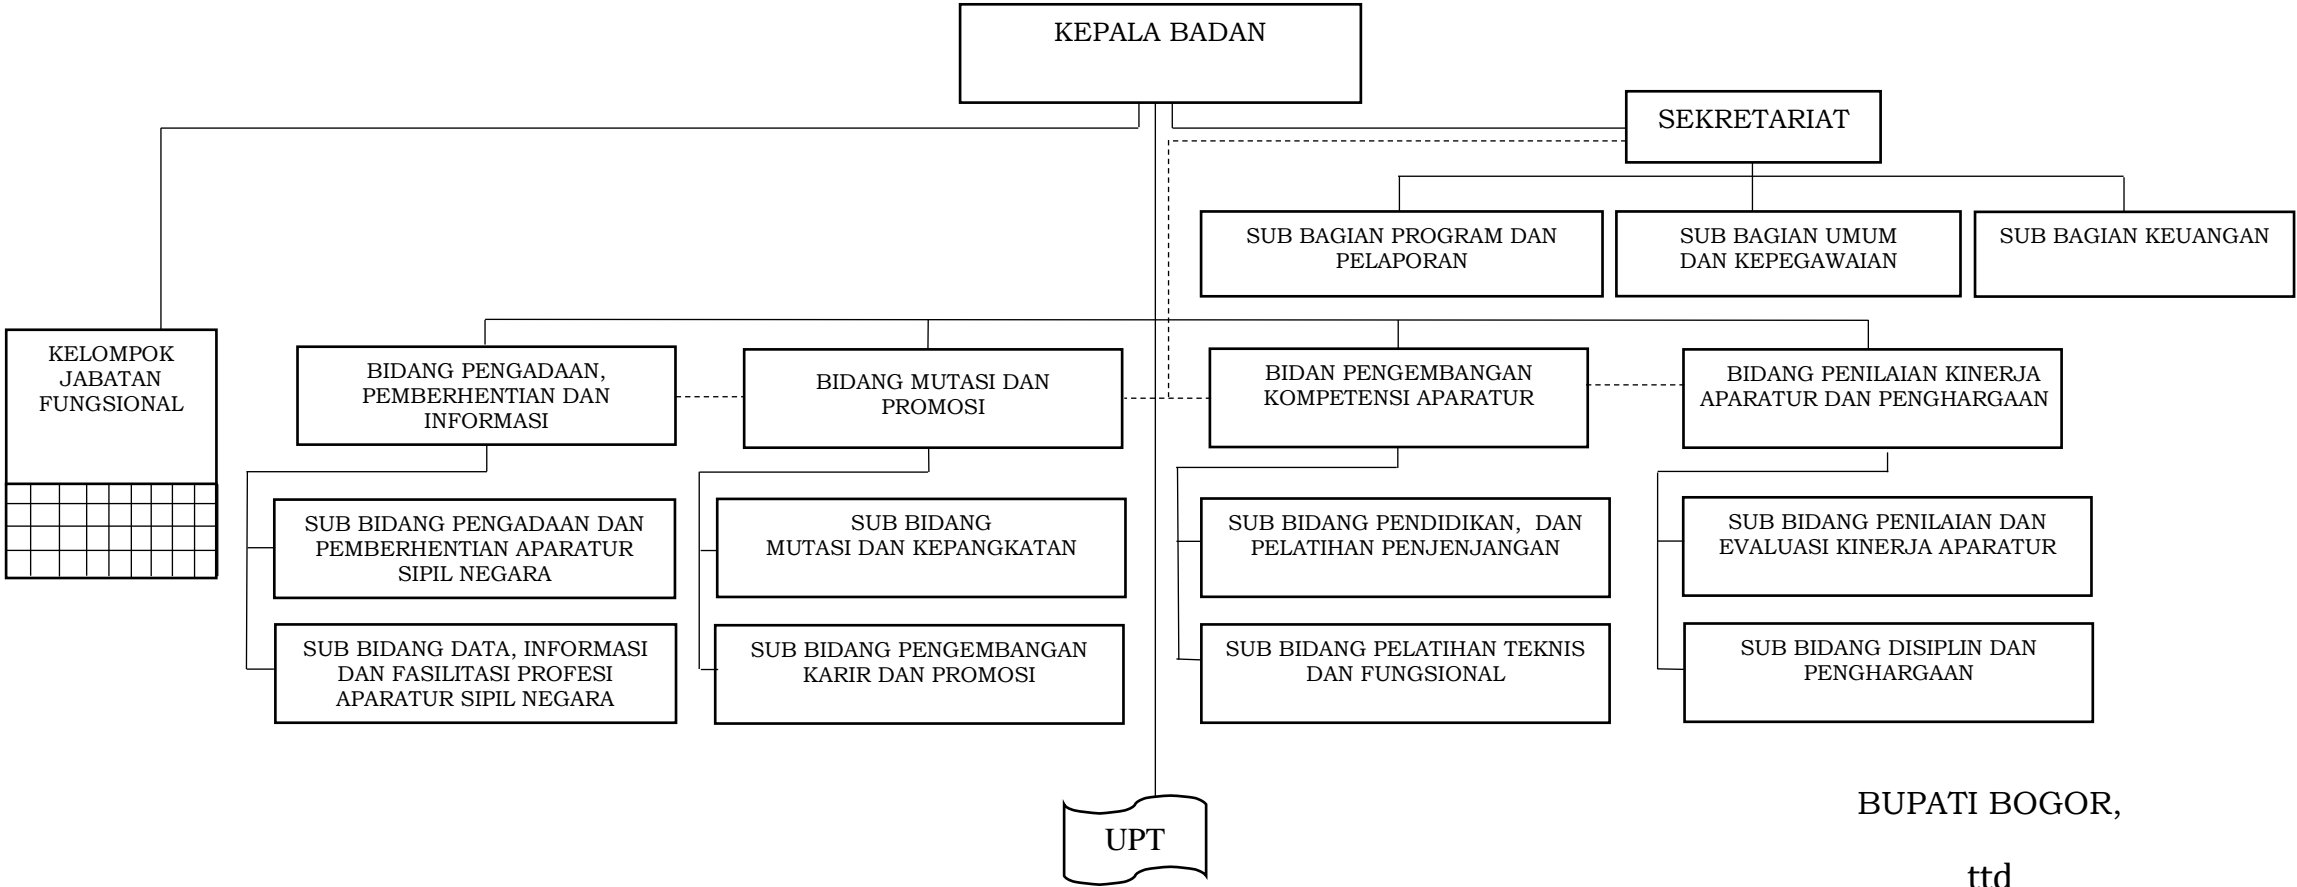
KEPALA BADAN

SEKRETARIAT

SUB BAGIAN PROGRAM DAN PELAPORAN

SUB BAGIAN UMUM DAN KEPEGAWAIAN

SUB BAGIAN KEUANGAN

KELOMPOK JABATAN FUNGSIONAL

BIDANG PENGADAAN, PEMBERHENTIAN DAN INFORMASI

BIDANG MUTASI DAN PROMOSI

BIDAN PENGEMBANGAN KOMPETENSI APARATUR

BIDANG PENILAIAN KINERJA APARATUR DAN PENGHARGAAN

SUB BIDANG PENGADAAN DAN PEMBERHENTIAN APARATUR SIPIL NEGARA

SUB BIDANG MUTASI DAN KEPANGKATAN

SUB BIDANG PENDIDIKAN, DAN PELATIHAN PENJENJANGAN

SUB BIDANG PENILAIAN DAN EVALUASI KINERJA APARATUR

SUB BIDANG DATA, INFORMASI DAN FASILITASI PROFESI APARATUR SIPIL NEGARA

SUB BIDANG PENGEMBANGAN KARIR DAN PROMOSI

SUB BIDANG PELATIHAN TEKNIS DAN FUNGSIONAL

SUB BIDANG DISIPLIN DAN PENGHARGAAN

UPT

BUPATI BOGOR,

ttd